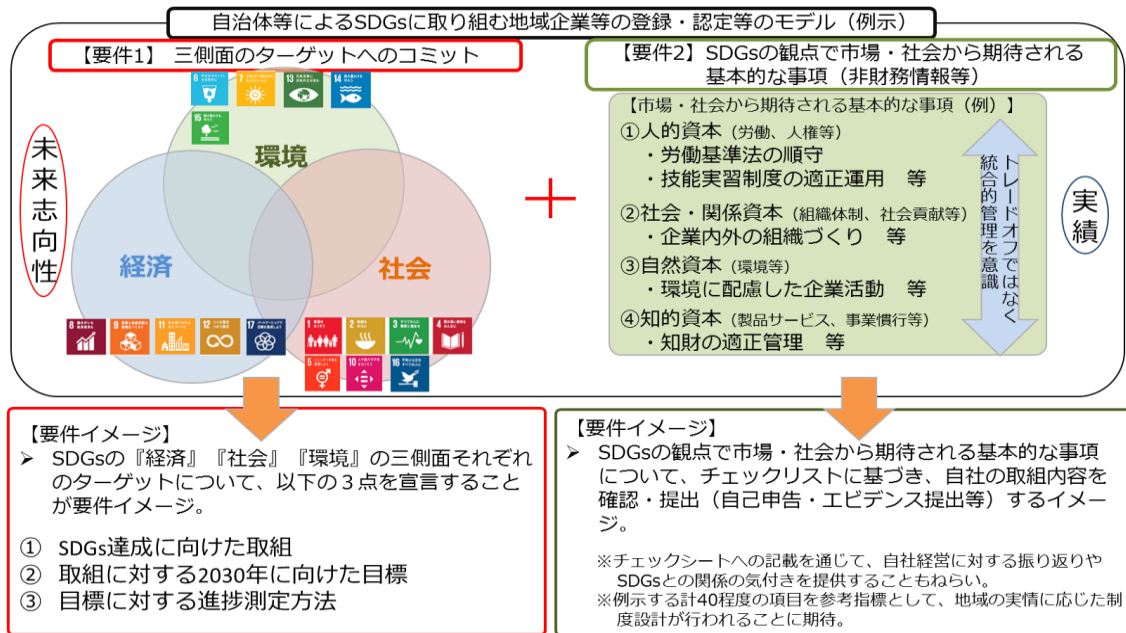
自治体等によるSDGsに取り組む地域企業等の登録・認定等のモデル（例示）

【要件1】 三側面のターゲットへのコミット

未来志向性

環境

経済

社会

【要件2】SDGsの観点で市場・社会から期待される基本的な事項（非財務情報等）

【市場・社会から期待される基本的な事項（例）】

①人的資本（労働、人権等）
・労働基準法の順守
・技能実習制度の適正運用　等

②社会・関係資本（組織体制、社会貢献等）
・企業内外の組織づくり　等

③自然資本（環境等）
・環境に配慮した企業活動　等

④知的資本（製品サービス、事業慣行等）
・知財の適正管理　等

トレードオフではなく統合的管理を意識

実績

【要件イメージ】
➢ SDGsの『経済』『社会』『環境』の三側面それぞれのターゲットについて、以下の３点を宣言することが要件イメージ。

① SDGs達成に向けた取組
② 取組に対する2030年に向けた目標
③ 目標に対する進捗測定方法

【要件イメージ】
➢ SDGsの観点で市場・社会から期待される基本的な事項について、チェックリストに基づき、自社の取組内容を確認・提出（自己申告・エビデンス提出等）するイメージ。

※チェックシートへの記載を通じて、自社経営に対する振り返りやSDGsとの関係の気付きを提供することもねらい。
※例示する計40程度の項目を参考指標として、地域の実情に応じた制度設計が行われることに期待。